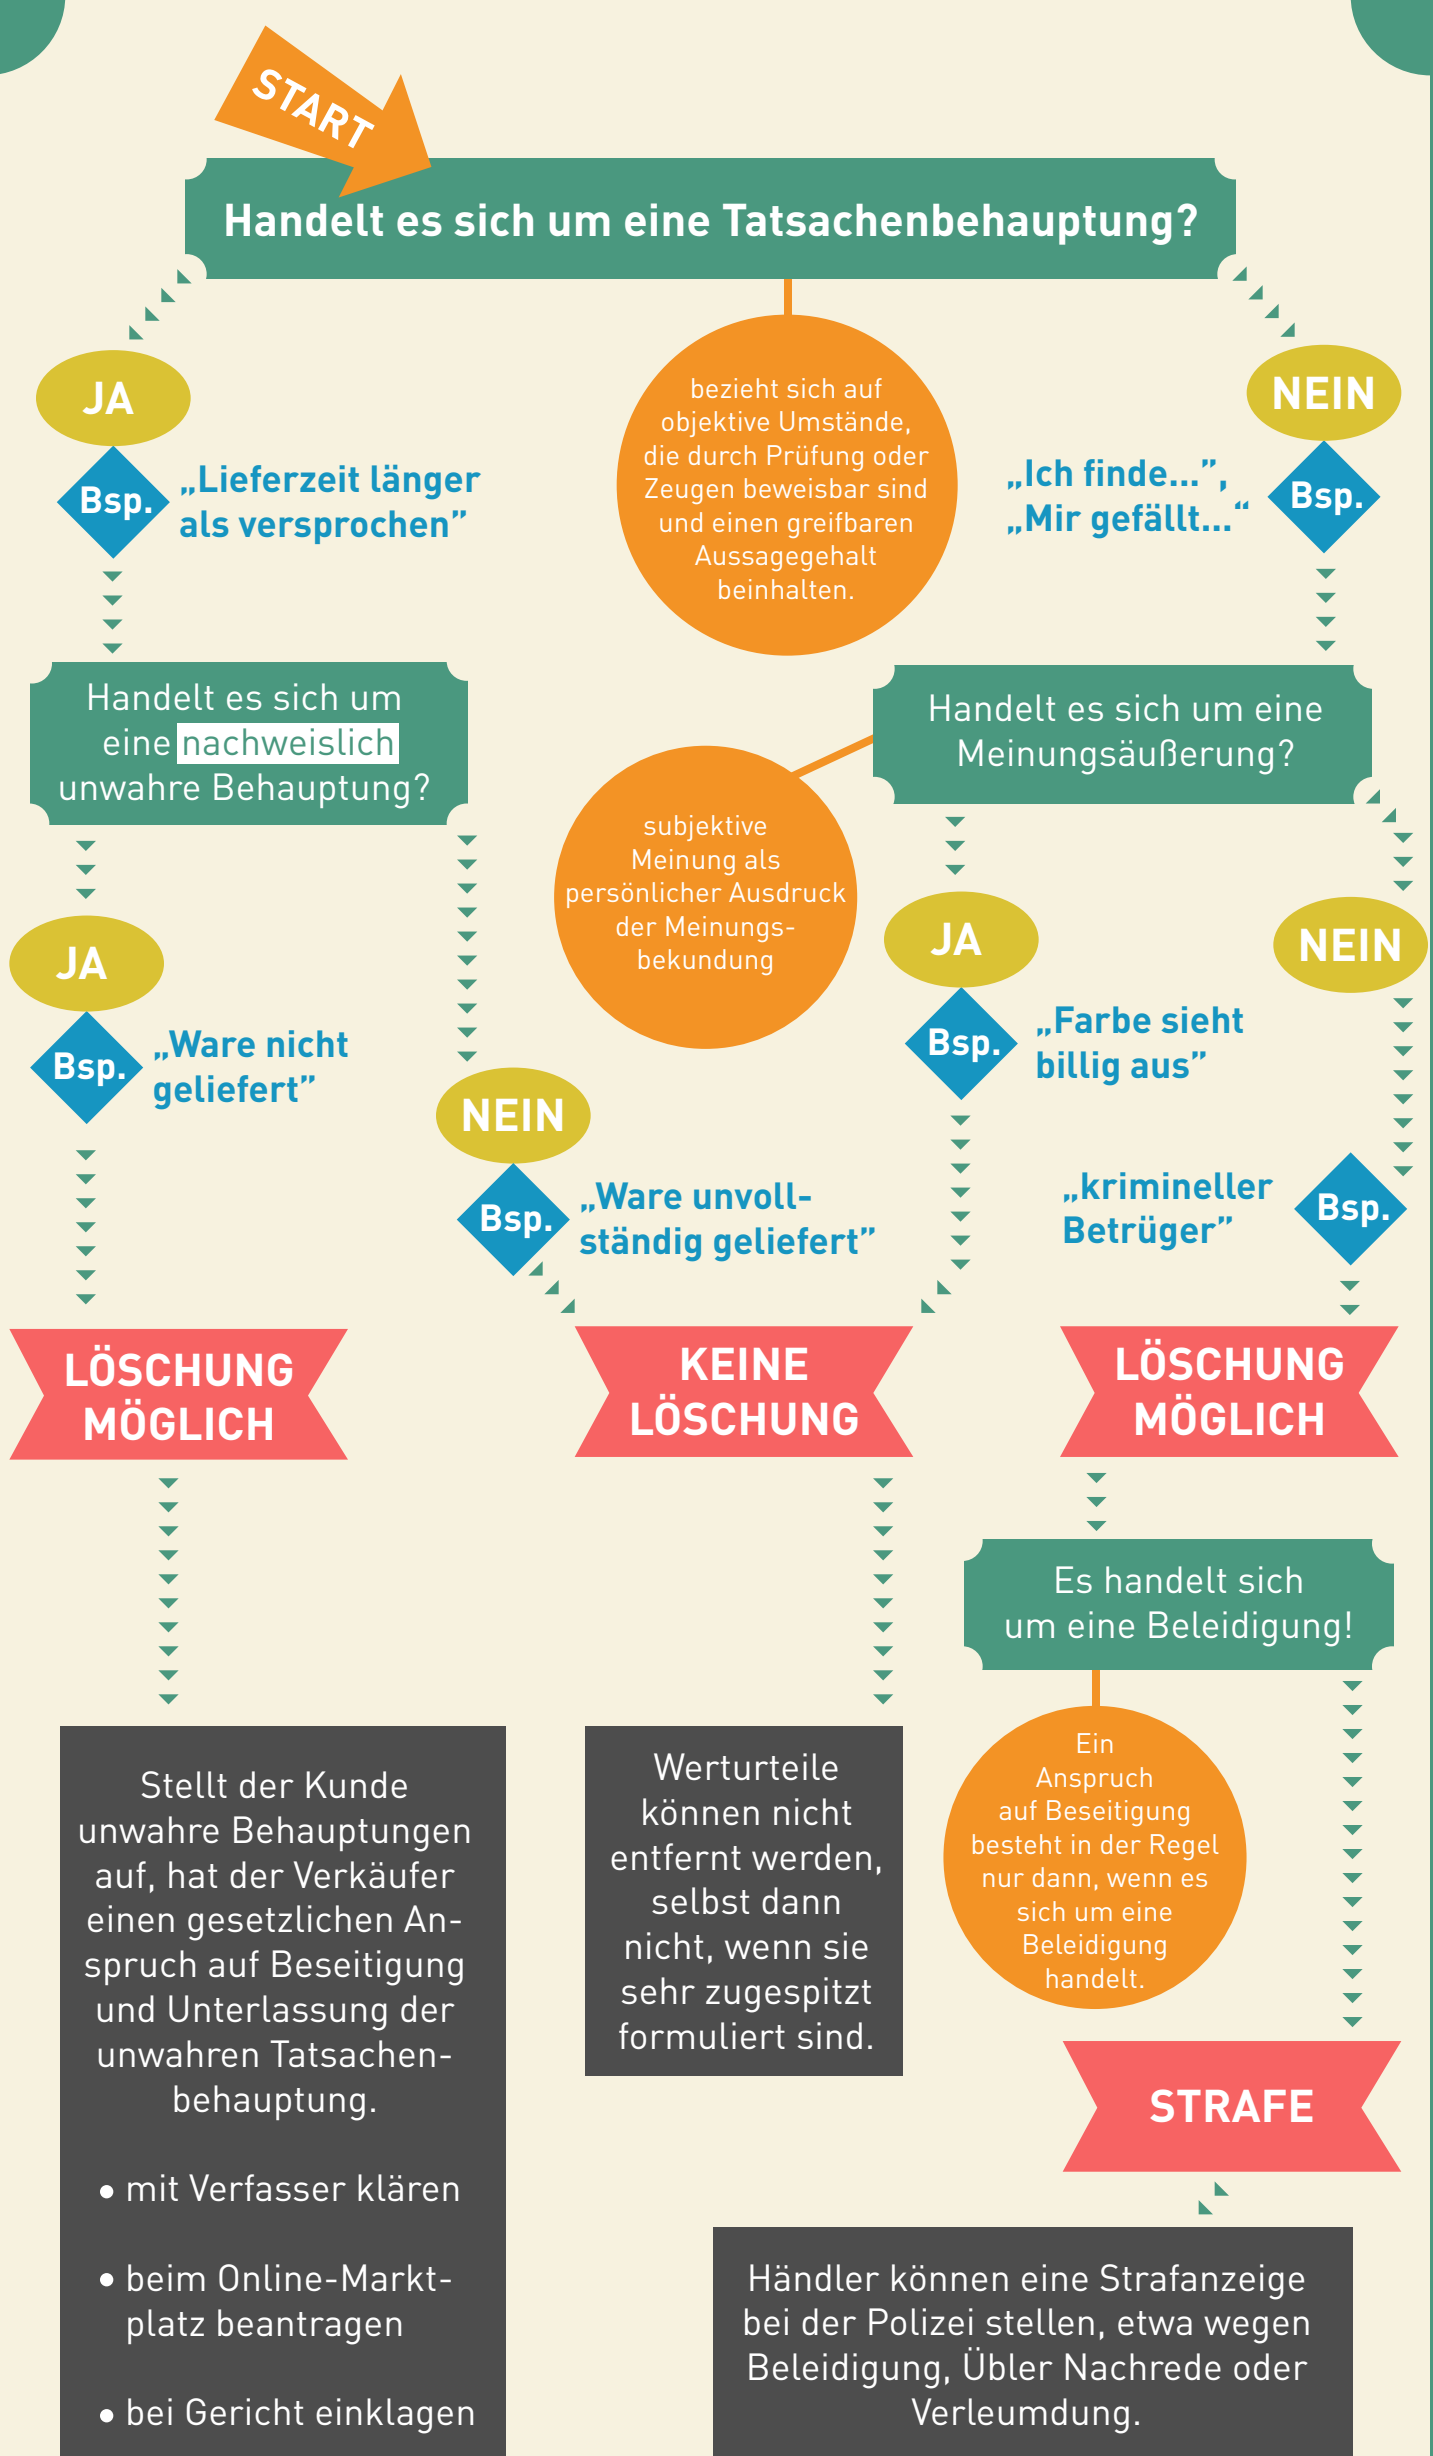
START

Handelt es sich um eine Tatsachenbehauptung?

bezieht sich auf objektive Umstände, die durch Prüfung oder Zeugen beweisbar sind und einen greifbaren Aussagegehalt beinhalten.

JA

Bsp. „Lieferzeit länger als versprochen”

NEIN

„Ich finde...”, „Mir gefällt...“ Bsp.

Handelt es sich um eine nachweislich unwahre Behauptung?

Handelt es sich um eine Meinungsäußerung?

subjektive Meinung als persönlicher Ausdruck der Meinungsbekundung

JA

Bsp. „Ware nicht geliefert”

NEIN

Bsp. „Ware unvollständig geliefert”

JA

Bsp. „Farbe sieht billig aus”

NEIN

„krimineller Betrüger” Bsp.

LÖSCHUNG MÖGLICH

KEINE LÖSCHUNG

LÖSCHUNG MÖGLICH

Es handelt sich um eine Beleidigung!

Ein Anspruch auf Beseitigung besteht in der Regel nur dann, wenn es sich um eine Beleidigung handelt.

STRAFE

Stellt der Kunde unwahre Behauptungen auf, hat der Verkäufer einen gesetzlichen Anspruch auf Beseitigung und Unterlassung der unwahren Tatsachenbehauptung.

• mit Verfasser klären

• beim Online-Marktplatz beantragen

• bei Gericht einklagen

Werturteile können nicht entfernt werden, selbst dann nicht, wenn sie sehr zugespitzt formuliert sind.

Händler können eine Strafanzeige bei der Polizei stellen, etwa wegen Beleidigung, Übler Nachrede oder Verleumdung.